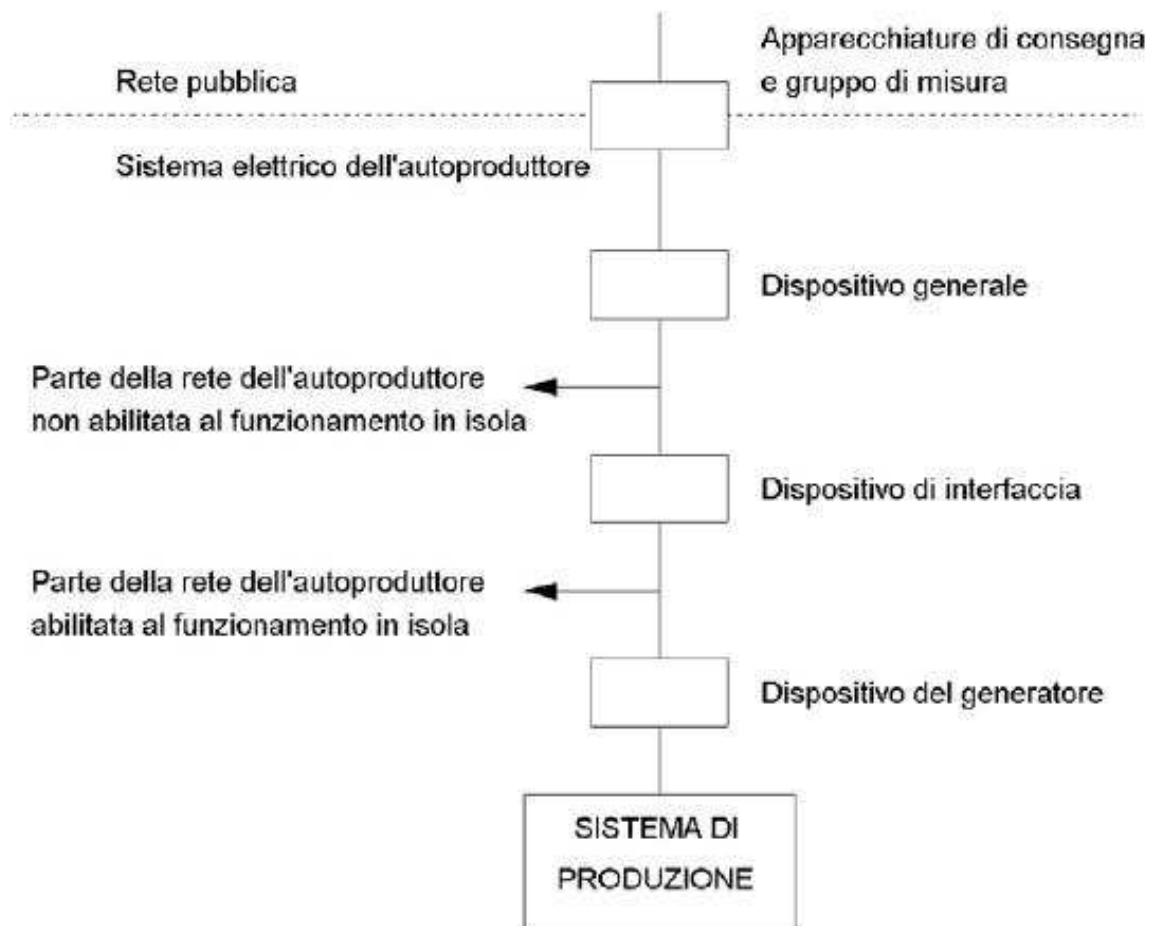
Apparecchiature di consegna e gruppo di misura

Rete pubblica

Sistema elettrico dell'autoproduttore

Dispositivo generale

Parte della rete dell'autoproduttore non abilitata al funzionamento in isola

Dispositivo di interfaccia

Parte della rete dell'autoproduttore abilitata al funzionamento in isola

Dispositivo del generatore

SISTEMA DI PRODUZIONE